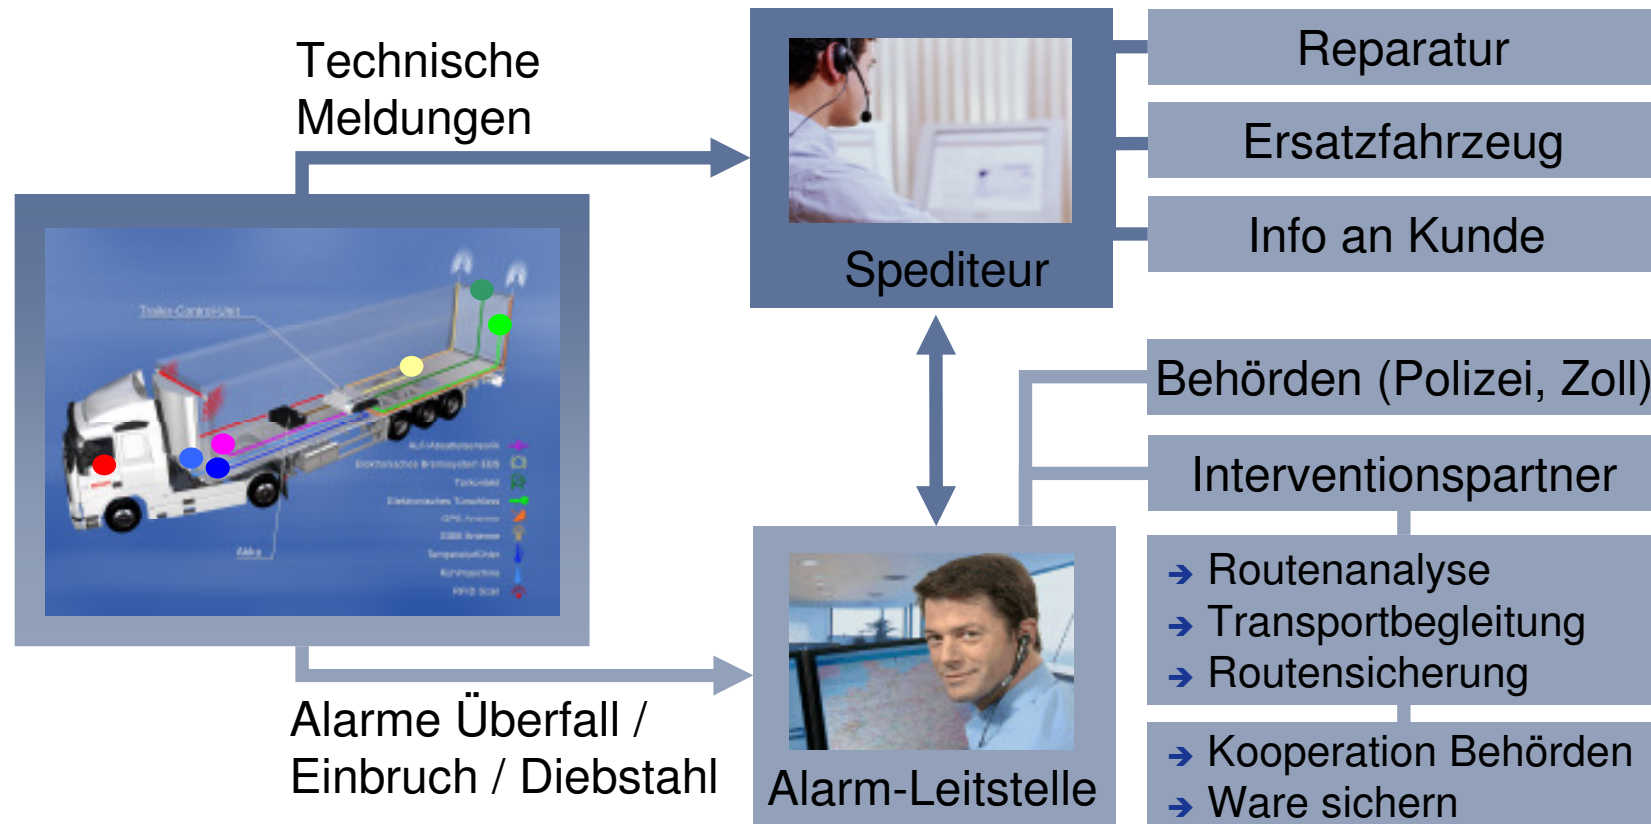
Technische Meldungen

Trailer-Control-Unit

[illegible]

Spediteur

Reparatur

Ersatzfahrzeug

Info an Kunde

Behörden (Polizei, Zoll)

Interventionspartner

➔ Routenanalyse
➔ Transportbegleitung
➔ Routensicherung

➔ Kooperation Behörden
➔ Ware sichern

Alarm-Leitstelle

Alarme Überfall / Einbruch / Diebstahl